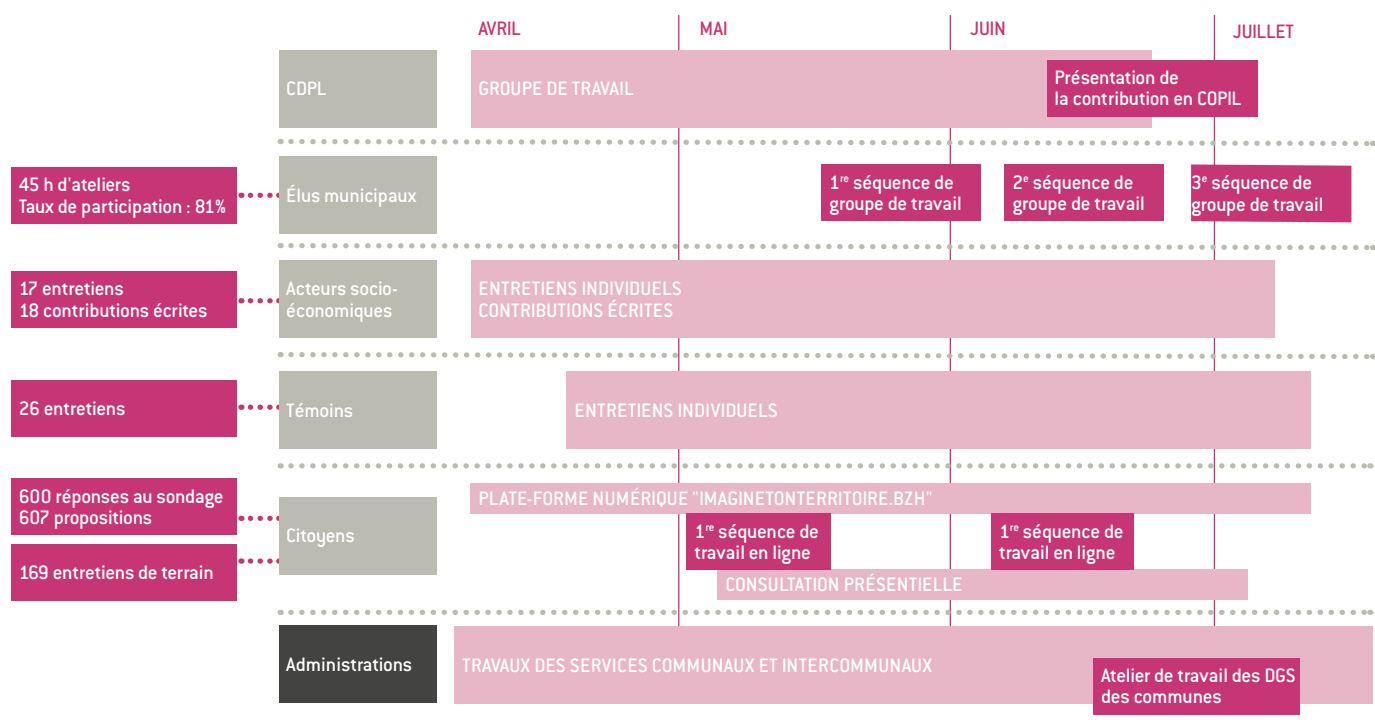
AVRIL MAI JUIN JUILLET

CDPL

GROUPE DE TRAVAIL

Présentation de la contribution en COPIL

45 h d'ateliers
Taux de participation : 81%

Élus municipaux

1$^{re}$ séquence de groupe de travail

2$^{e}$ séquence de groupe de travail

3$^{e}$ séquence de groupe de travail

17 entretiens
18 contributions écrites

Acteurs socio-économiques

ENTRETIENS INDIVIDUELS
CONTRIBUTIONS ÉCRITES

26 entretiens

Témoins

ENTRETIENS INDIVIDUELS

600 réponses au sondage
607 propositions

169 entretiens de terrain

Citoyens

PLATE-FORME NUMÉRIQUE "IMAGINETONTERRITOIRE.BZH"

1$^{re}$ séquence de travail en ligne

1$^{re}$ séquence de travail en ligne

CONSULTATION PRÉSENTIELLE

Administrations

TRAVAUX DES SERVICES COMMUNAUX ET INTERCOMMUNAUX

Atelier de travail des DGS des communes